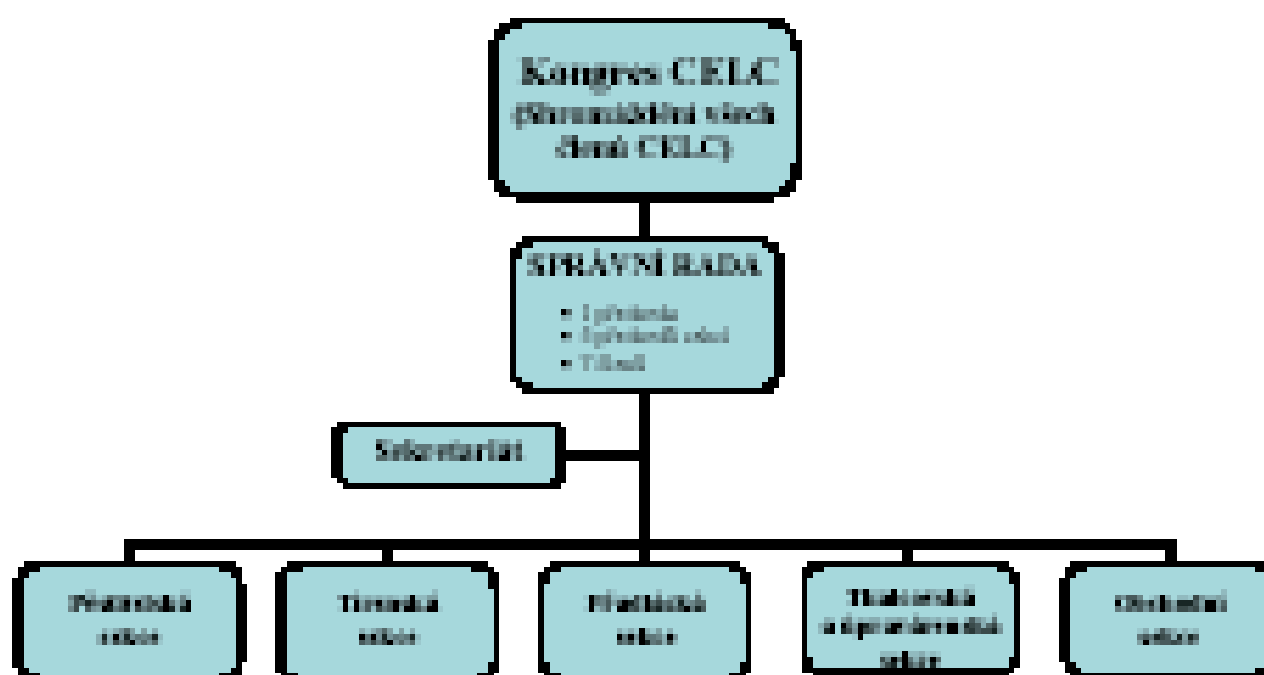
Kongres CELC (Shromáždění všech členů CELC)

SPRÁVNÍ RADA

- Předseda
- Předsedové sekcí
- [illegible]

Sekretariát

Pěstitelská sekce

Tírenská sekce

Přádelnická sekce

Tkalcovská a úpravárenská sekce

Obchodní sekce